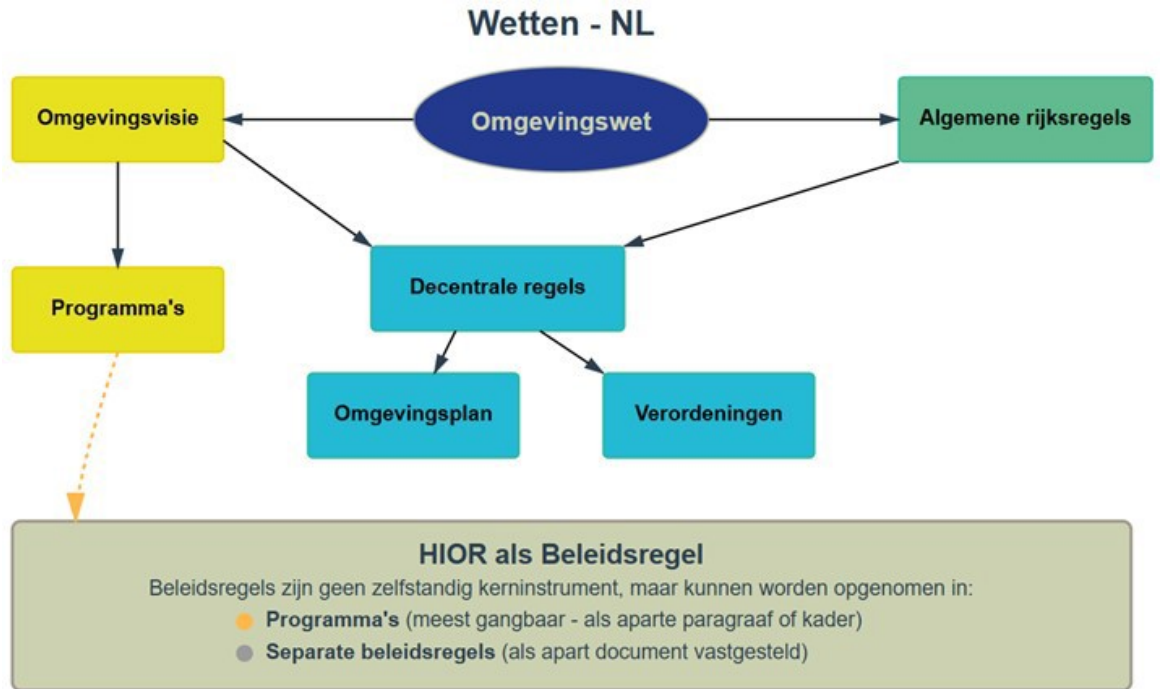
Wetten - NL

Omgevingsvisie

Omgevingswet

Algemene rijksregels

Programma's

Decentrale regels

Omgevingsplan

Verordeningen

HIOR als Beleidsregel

Beleidsregels zijn geen zelfstandig kerninstrument, maar kunnen worden opgenomen in:

Programma's (meest gangbaar - als aparte paragraaf of kader)

Separate beleidsregels (als apart document vastgesteld)